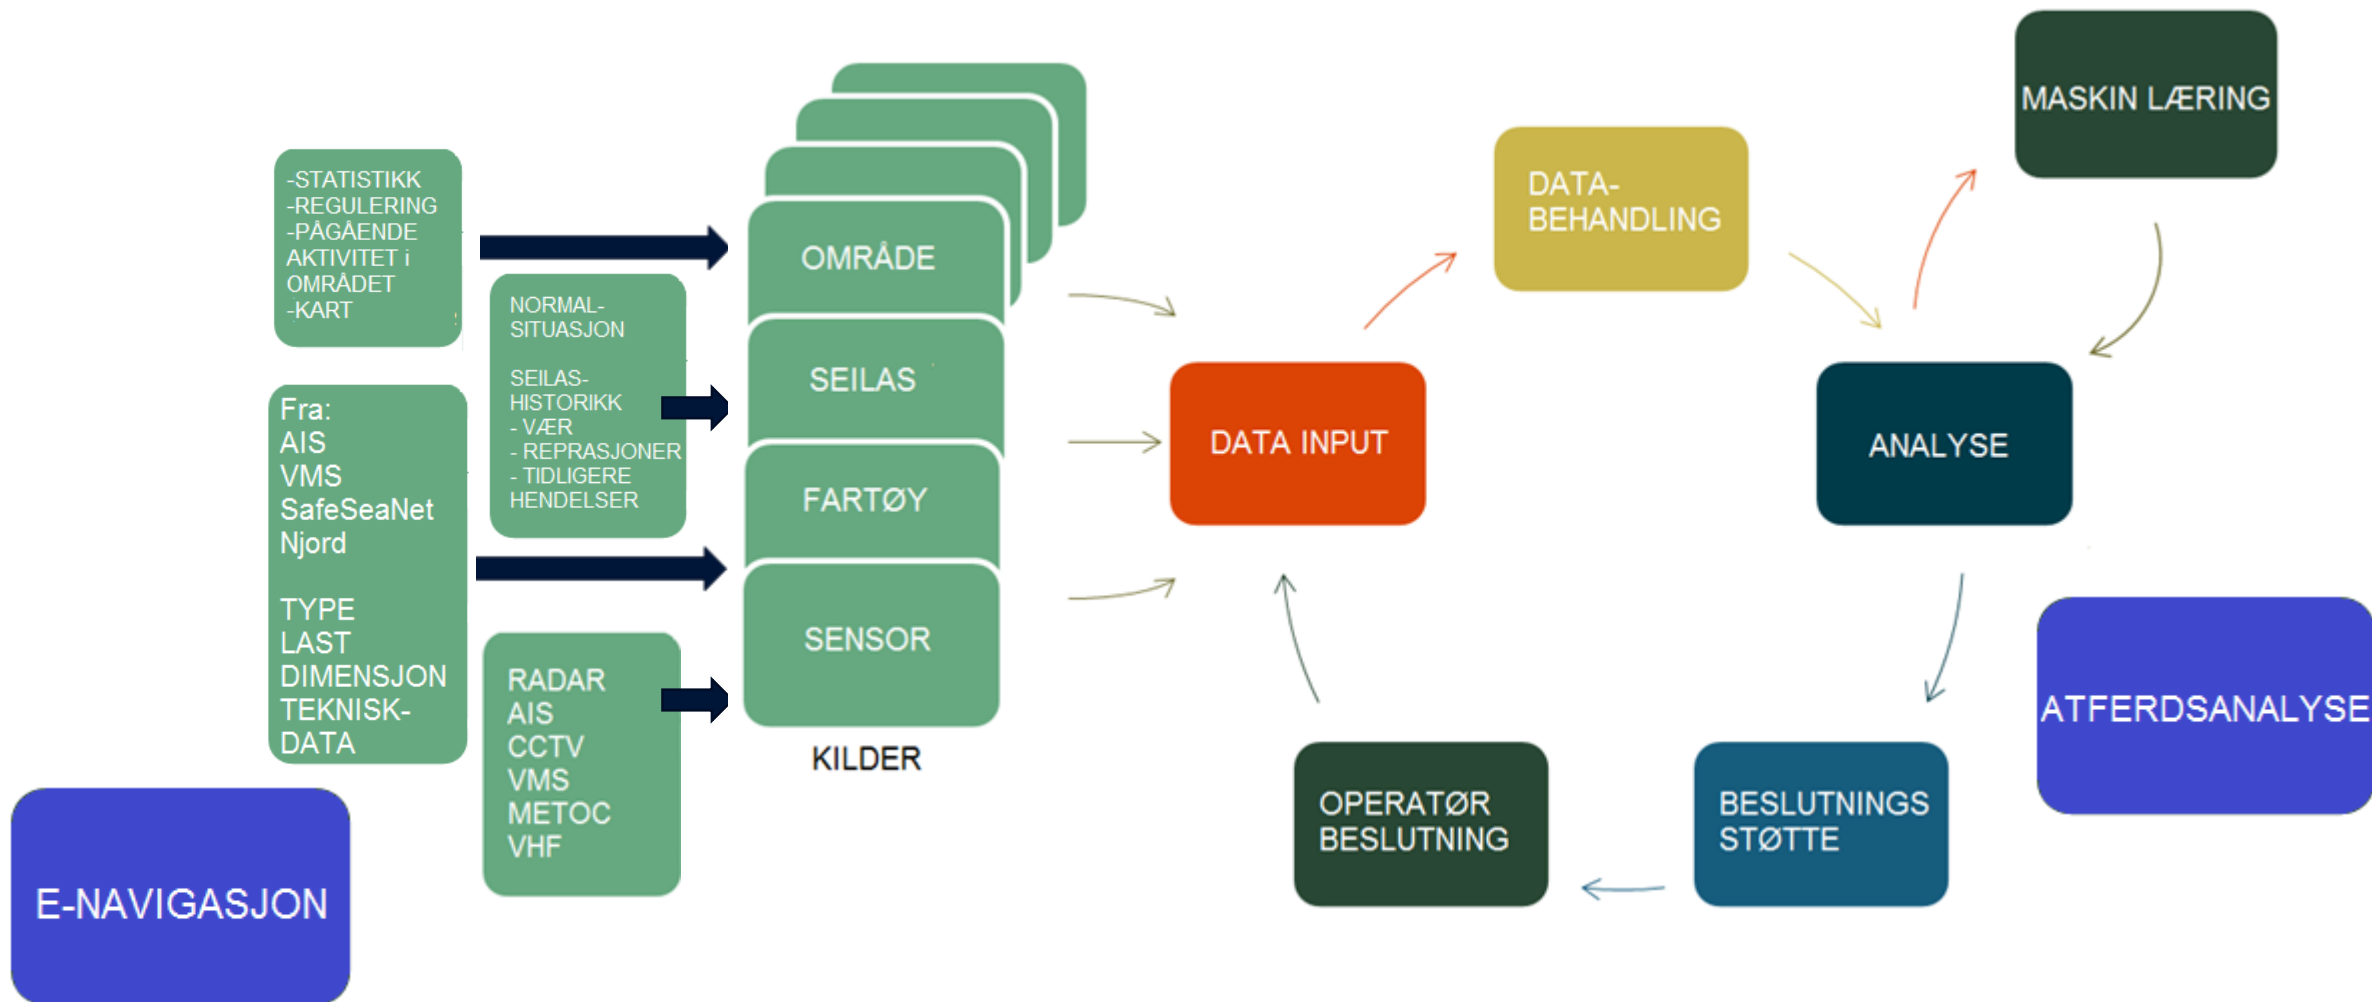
-STATISTIKK
-REGULERING
-PÅGÅENDE AKTIVITET i OMRÅDET
-KART

Fra:
AIS
VMS
SafeSeaNet
Njord

TYPE
LAST
DIMENSJON
TEKNISK-DATA

NORMAL-SITUASJON

SEILAS-HISTORIKK
- VÆR
- REPRASJONER
- TIDLIGERE HENDELSER

RADAR
AIS
CCTV
VMS
METOC
VHF

OMRÅDE

SEILAS

FARTØY

SENSOR

KILDER

E-NAVIGASJON

DATA INPUT

DATA-BEHANDLING

MASKIN LÆRING

ANALYSE

ATFERDSANALYSE

BESLUTNINGS STØTTE

OPERATØR BESLUTNING